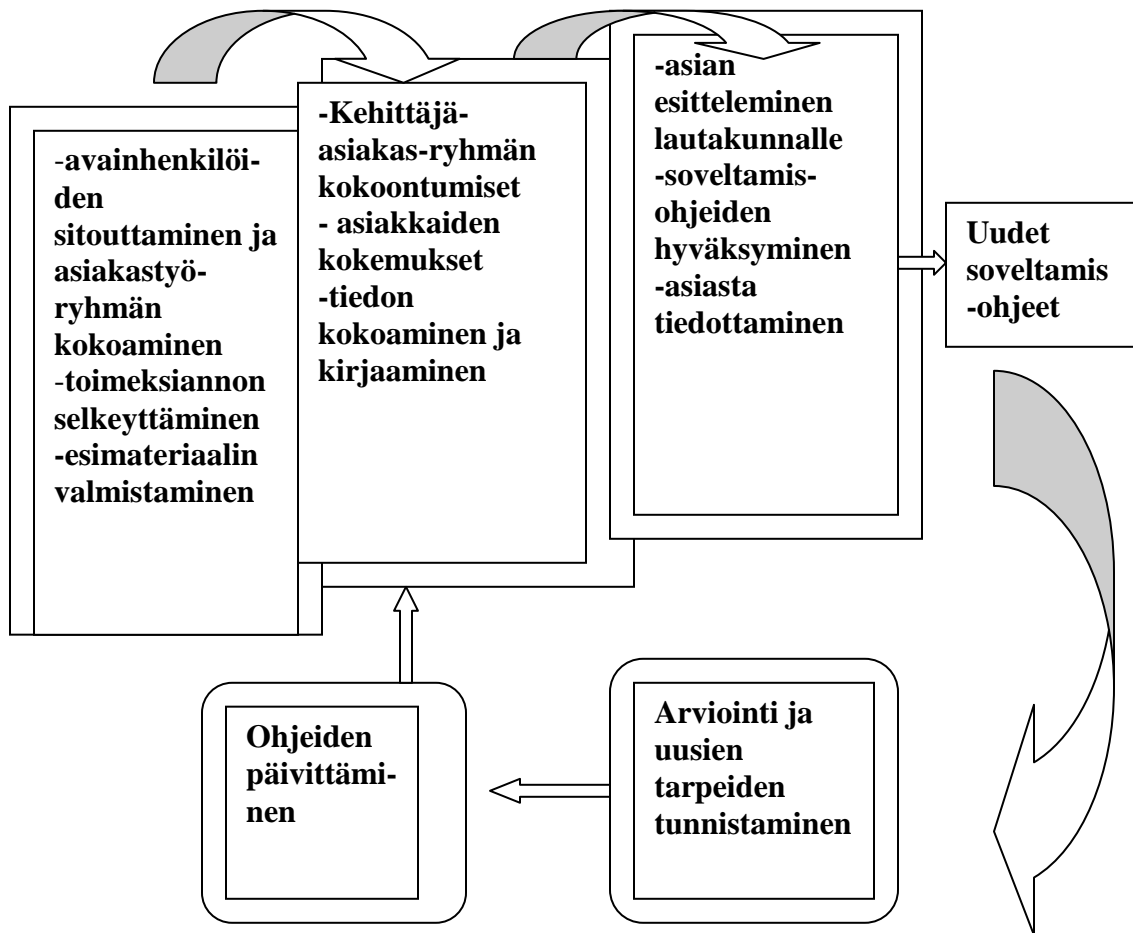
-avainhenkilöiden sitouttaminen ja asiakastyöryhmän kokoaminen
-toimeksiannon selkeyttäminen
-esimateriaalin valmistaminen

-Kehittäjä-asiakas-ryhmän kokoontumiset
- asiakkaiden kokemukset
-tiedon kokoaminen ja kirjaaminen

-asian esitteleminen lautakunnalle
-soveltamisohjeiden hyväksyminen
-asiasta tiedottaminen

Uudet soveltamis-ohjeet

Arviointi ja uusien tarpeiden tunnistaminen

Ohjeiden päivittäminen